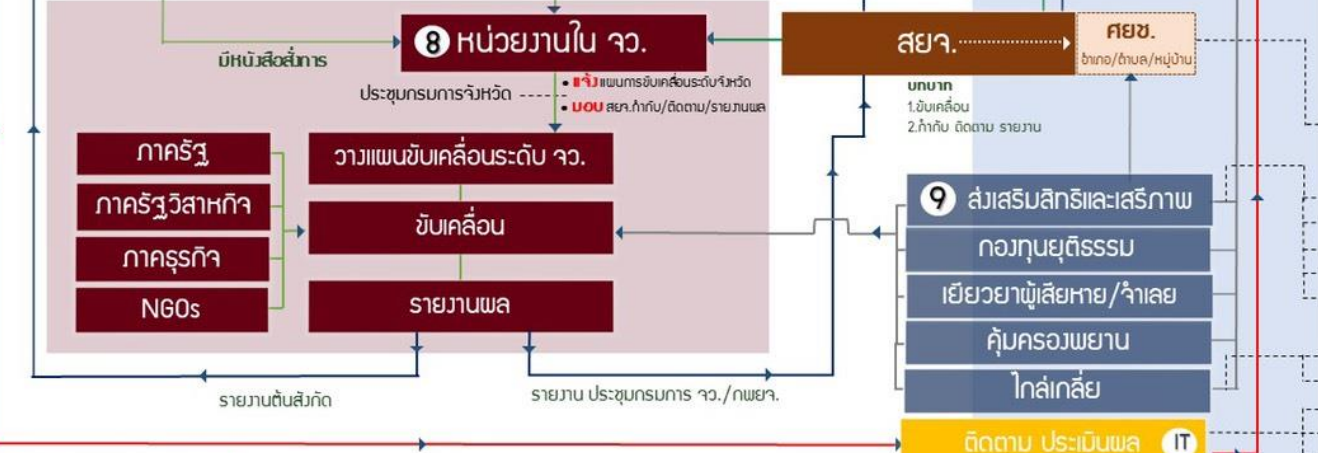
มีหนังสือสั่งการ

8 หน่วยงานใน จว.

ประชุมกรมการจังหวัด

• แจ้ง แผนการขับเคลื่อนระดับจังหวัด
• มอบ สยจ.กำกับ/ติดตาม/รายงานผล

สยจ.

ศยช.
อำเภอ/ตำบล/หมู่บ้าน

บทบาท
1.ขับเคลื่อน
2.กำกับ ติดตาม รายงาน

ภาครัฐ

ภาครัฐวิสาหกิจ

ภาคธุรกิจ

NGOs

วางแผนขับเคลื่อนระดับ จว.

ขับเคลื่อน

รายงานผล

9 ส่งเสริมสิทธิและเสรีภาพ

กองทุนยุติธรรม

เยียวยาผู้เสียหาย/จำเลย

คุ้มครองพยาน

ไกล่เกลี่ย

รายงานต้นสังกัด

รายงาน ประชุมกรมการ จว./กพยจ.

ติดตาม ประเมินผล IT